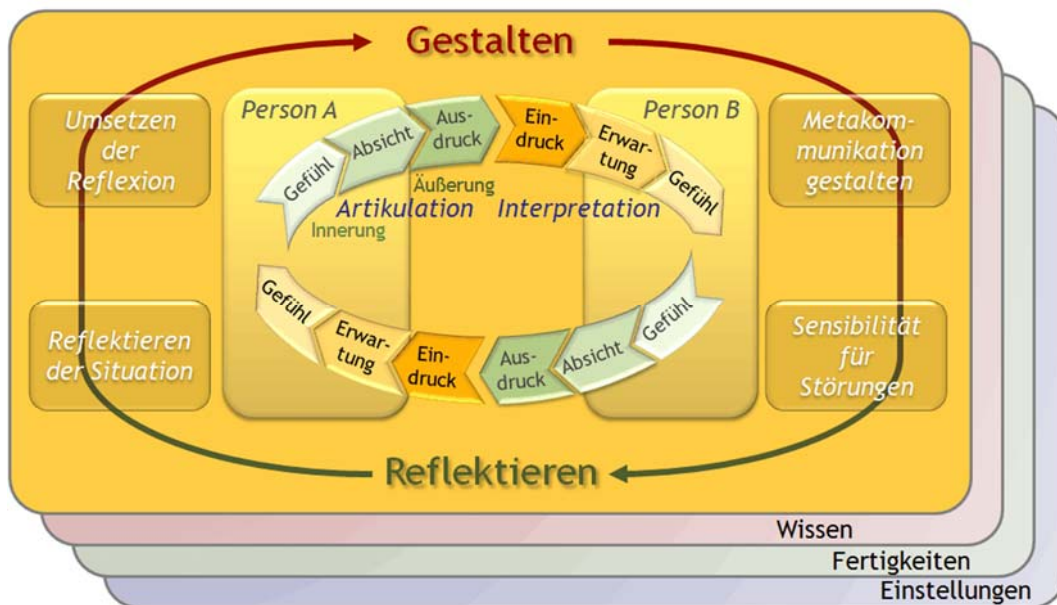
Gestalten

Umsetzen der Reflexion

Person A

Person B

Metakommunikation gestalten

Gefühl

Absicht

Ausdruck

Eindruck

Erwartung

Gefühl

Äußerung

Artikulation

Interpretation

Innerung

Reflektieren der Situation

Gefühl

Erwartung

Eindruck

Ausdruck

Absicht

Gefühl

Sensibilität für Störungen

Reflektieren

Wissen

Fertigkeiten

Einstellungen